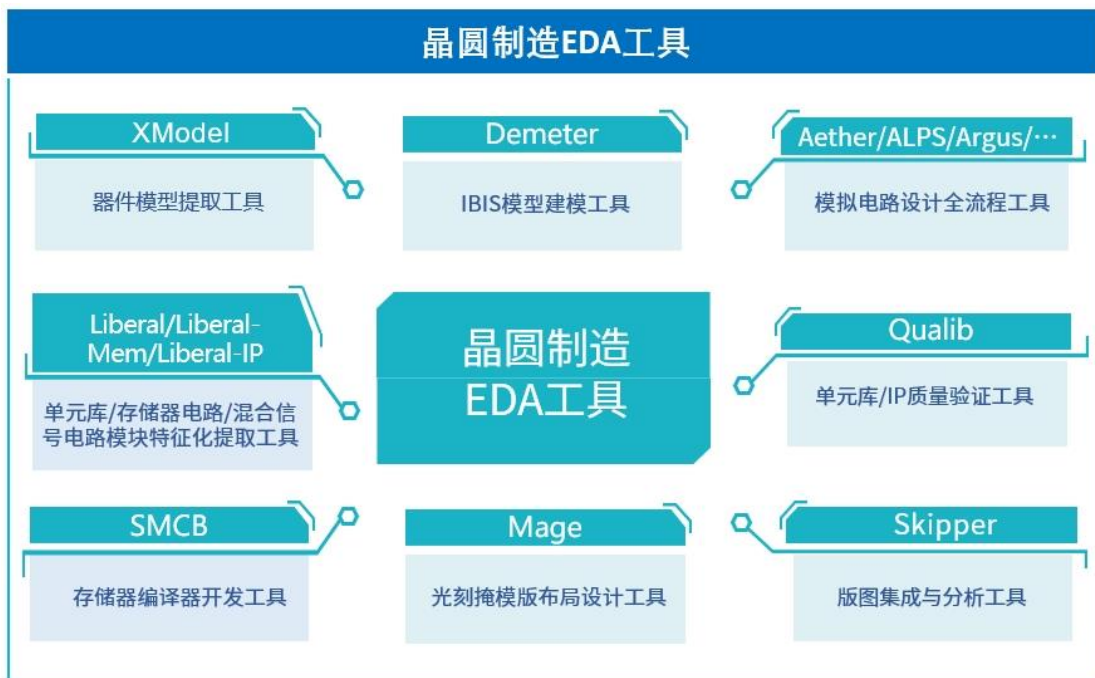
晶圆制造EDA工具

XModel
器件模型提取工具

Demeter
IBIS模型建模工具

Aether/ALPS/Argus/…
模拟电路设计全流程工具

Liberal/Liberal-Mem/Liberal-IP
单元库/存储器电路/混合信号电路模块特征化提取工具

晶圆制造
EDA工具

Qualib
单元库/IP质量验证工具

SMCB
存储器编译器开发工具

Mage
光刻掩模版布局设计工具

Skipper
版图集成与分析工具